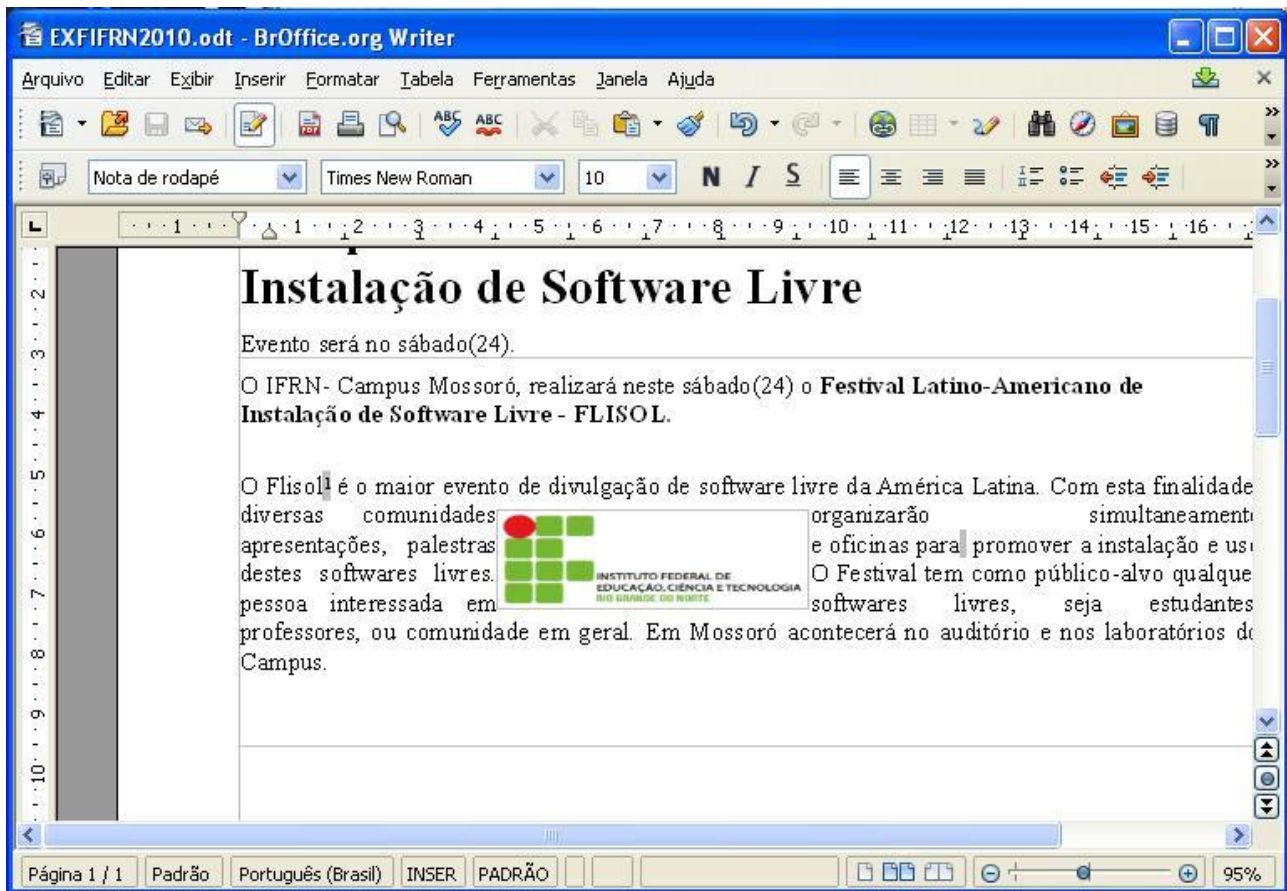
EXFIFRN2010.odt - BrOffice.org Writer

Arquivo Editar Exibir Inserir Formatar Tabela Ferramentas Janela Ajuda

Nota de rodapé | Times New Roman | 10 | N I S

Instalação de Software Livre

Evento será no sábado(24).

O IFRN- Campus Mossoró, realizará neste sábado(24) o **Festival Latino-Americano de Instalação de Software Livre - FLISOL.**

O Flisol1 é o maior evento de divulgação de software livre da América Latina. Com esta finalidade diversas comunidades organizarão simultaneament apresentações, palestras e oficinas para promover a instalação e us destes softwares livres. O Festival tem como público-alvo qualque pessoa interessada em softwares livres, seja estudantes professores, ou comunidade em geral. Em Mossoró acontecerá no auditório e nos laboratórios d Campus.

INSTITUTO FEDERAL DE EDUCAÇÃO, CIÊNCIA E TECNOLOGIA RIO GRANDE DO NORTE

Página 1 / 1 | Padrão | Português (Brasil) | INSER | PADRÃO | 95%